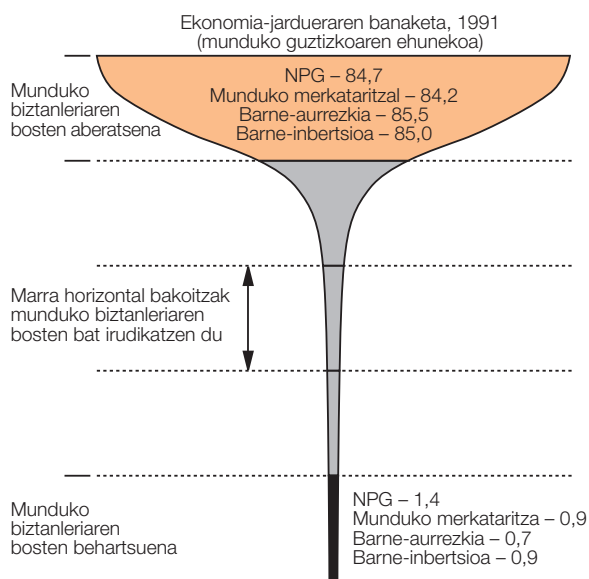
Ekonomia-jardueraren banaketa, 1991
(munduko guztizkoaren ehunekoa)

Munduko biztanleriaren bosten aberatsena

NPG – 84,7
Munduko merkataritzal – 84,2
Barne-aurrezkia – 85,5
Barne-inbertsioa – 85,0

Marra horizontal bakoitzak munduko biztanleriaren bosten bat irudikatzen du

Munduko biztanleriaren bosten behartsuena

NPG – 1,4
Munduko merkataritza – 0,9
Barne-aurrezkia – 0,7
Barne-inbertsioa – 0,9